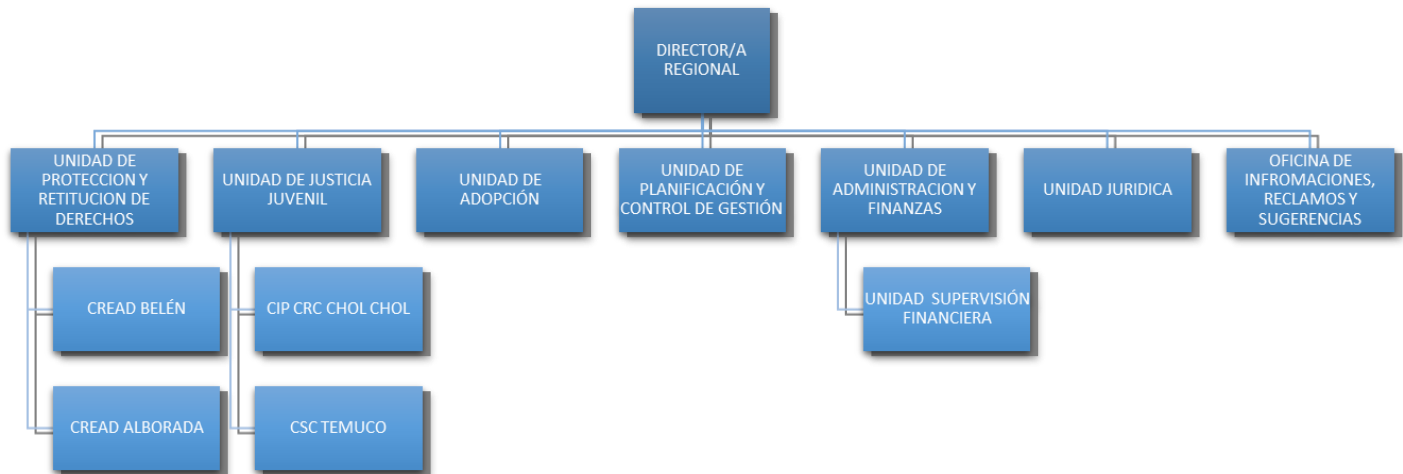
DIRECTOR/A REGIONAL

UNIDAD DE PROTECCION Y RETITUCION DE DERECHOS

UNIDAD DE JUSTICIA JUVENIL

UNIDAD DE ADOPCIÓN

UNIDAD DE PLANIFICACIÓN Y CONTROL DE GESTIÓN

UNIDAD DE ADMINISTRACION Y FINANZAS

UNIDAD JURIDICA

OFICINA DE INFROMACIONES, RECLAMOS Y SUGERENCIAS

CREAD BELÉN

CIP CRC CHOL CHOL

UNIDAD SUPERVISIÓN FINANCIERA

CREAD ALBORADA

CSC TEMUCO